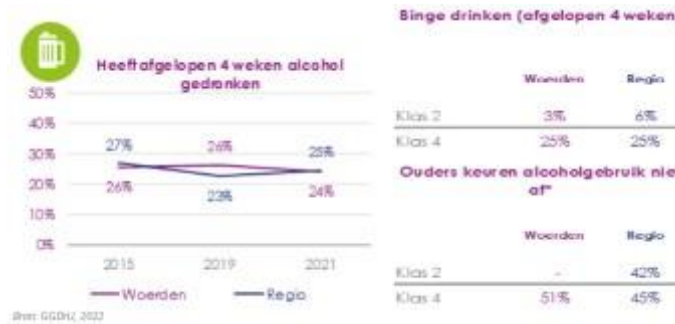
Heeft afgelopen 4 weken alcohol gedronken

50%
40%
30%
20%
10%
0%

27%
26%
25%
26%
23%
24%

2015
2019
2021

Woerden
Regio

Bron: GGDrU, 2022

Binge drinken (afgelopen 4 weken

| | Woerden | Regio |
|---|---|---|
| Klas 2 | 3% | 6% |
| Klas 4 | 25% | 25% |

Ouders keuren alcoholgebruik niet af*

| | Woerden | Regio |
|---|---|---|
| Klas 2 | - | 42% |
| Klas 4 | 51% | 45% |